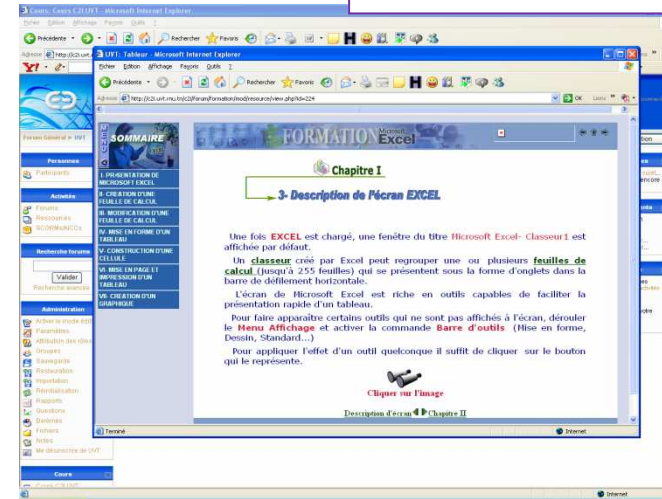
Cours: Cours C2I UVT - Microsoft Internet Explorer

Fichier Édition Affichage Favoris Outils ?

Précédente Rechercher Favoris

Adresse http://c2i.uvt

UVT: Tableur - Microsoft Internet Explorer

Fichier Édition Affichage Favoris Outils ?

Précédente Rechercher Favoris

Adresse http://c2i.uvt.rnu.tn/c2i/forum/formation/mod/resource/view.php?id=224

OK Liens

Forum Général » UVT

Personnes

Participants

Activités

Forums

Ressources

SCORM/AICCs

Recherche forums

Valider

Recherche avancée

Administration

Activer le mode édition

Paramètres

Attribution des rôles

Groupes

Sauvegarde

Restauration

Importation

Réinitialisation

Rapports

Questions

Barèmes

Fichiers

Notes

Me désinscrire de UVT

Cours

Cours C2I UVT

SOMMAIRE

I- PRÉSENTATION DE MICROSOFT EXCEL

II- CRÉATION D'UNE FEUILLE DE CALCUL

III- MODIFICATION D'UNE FEUILLE DE CALCUL

IV- MISE EN FORME D'UN TABLEAU

V- CONSTRUCTION D'UNE CELLULE

VI- MISE EN PAGE ET IMPRESSION D'UN TABLEAU

VII- CRÉATION D'UN GRAPHIQUE

FORMATION Microsoft Excel

Chapitre I

3- Description de l'écran EXCEL

Une fois EXCEL est chargé, une fenêtre du titre Microsoft Excel- Classeur1 est affichée par défaut.

Un classeur créé par Excel peut regrouper une ou plusieurs feuilles de calcul (jusqu'à 255 feuilles) qui se présentent sous la forme d'onglets dans la barre de défilement horizontale.

L'écran de Microsoft Excel est riche en outils capables de faciliter la présentation rapide d'un tableau.

Pour faire apparaître certains outils qui ne sont pas affichés à l'écran, dérouler le Menu Affichage et activer la commande Barre d'outils (Mise en forme, Dessin, Standard…)

Pour appliquer l'effet d'un outil quelconque il suffit de cliquer sur le bouton qui le représente.

Cliquer sur l'image

Description d'écran Chapitre II

Terminé

Internet

Internet